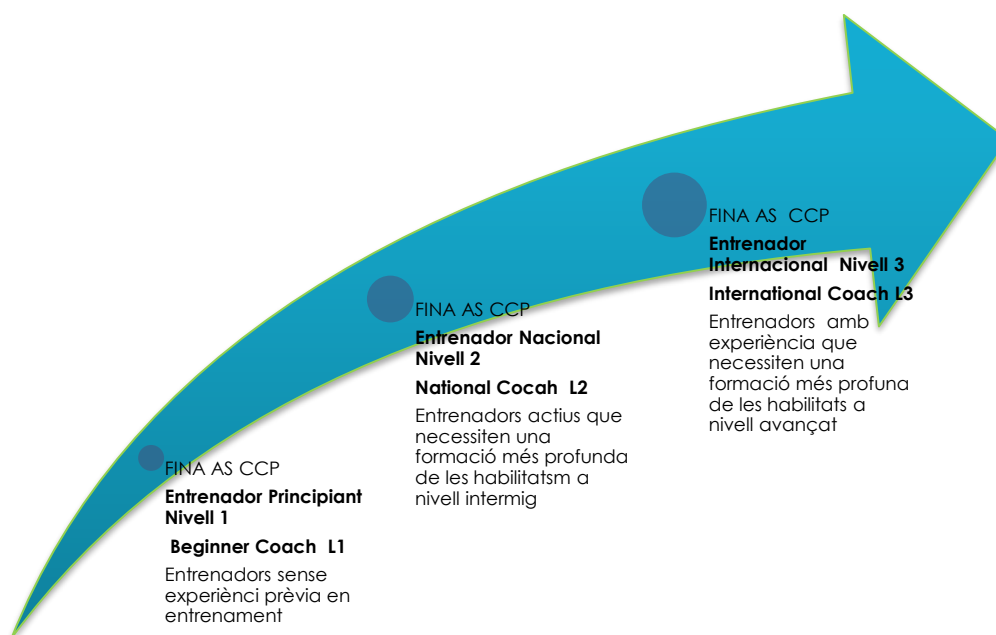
FINA AS CCP

**Entrenador Principiant Nivell 1**

**Beginner Coach L1**

Entrenadors sense experiènci prèvia en entrenament

FINA AS CCP

**Entrenador Nacional Nivell 2**

**National Cocah L2**

Entrenadors actius que necessiten una formació més profunda de les habilitatsm a nivell intermig

FINA AS CCP

**Entrenador Internacional Nivell 3**

**International Coach L3**

Entrenadors amb experiència que necessiten una formació més profuna de les habilitats a nivell avançat